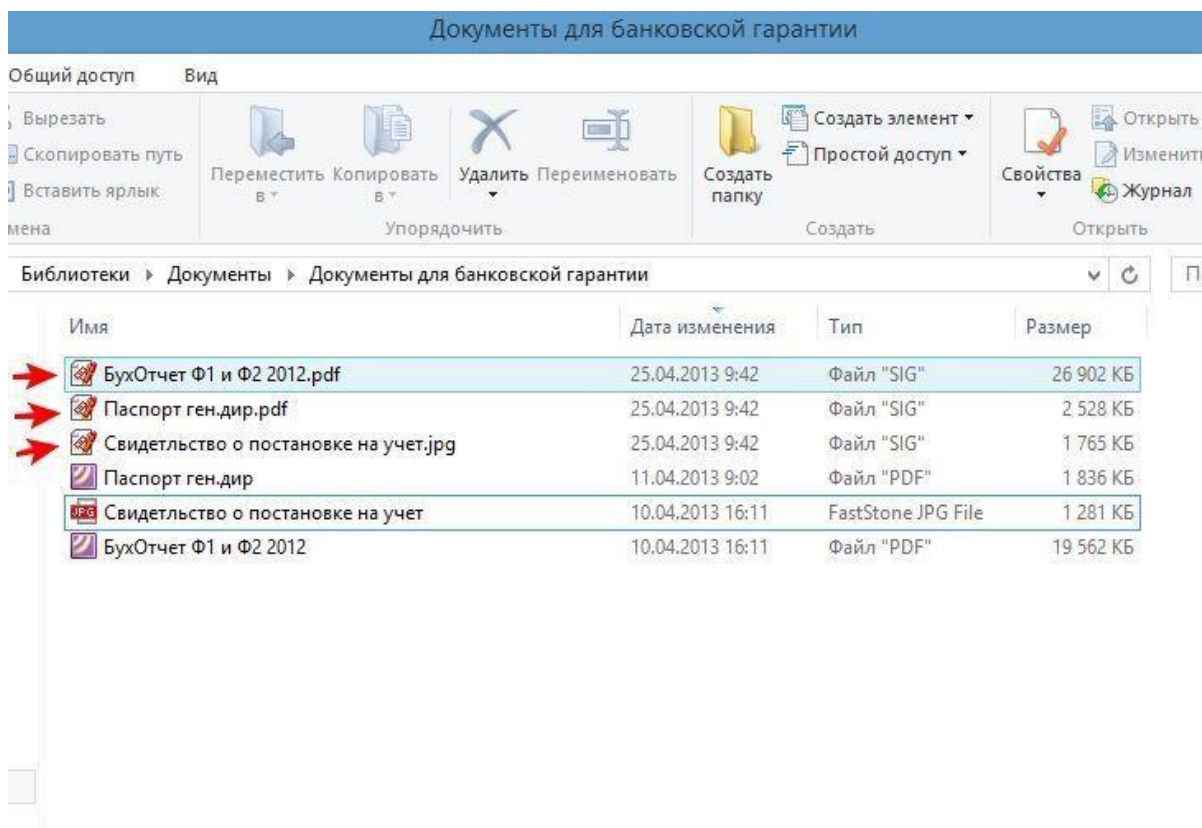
Документы для банковской гарантии

Общий доступ Вид

Вырезать
Скопировать путь
Вставить ярлык
мена

Переместить в
Копировать в
Удалить
Переименовать
Упорядочить

Создать папку
Создать элемент
Простой доступ
Создать

Свойства
Открыть
Изменить
Журнал
Открыть

Библиотеки ▸ Документы ▸ Документы для банковской гарантии

П

| Имя | Дата изменения | Тип | Размер |
|---|---|---|---|
| БухОтчет Ф1 и Ф2 2012.pdf | 25.04.2013 9:42 | Файл "SIG" | 26 902 КБ |
| Паспорт ген.дир.pdf | 25.04.2013 9:42 | Файл "SIG" | 2 528 КБ |
| Свидетльство о постановке на учет.jpg | 25.04.2013 9:42 | Файл "SIG" | 1 765 КБ |
| Паспорт ген.дир | 11.04.2013 9:02 | Файл "PDF" | 1 836 КБ |
| Свидетльство о постановке на учет | 10.04.2013 16:11 | FastStone JPG File | 1 281 КБ |
| БухОтчет Ф1 и Ф2 2012 | 10.04.2013 16:11 | Файл "PDF" | 19 562 КБ |